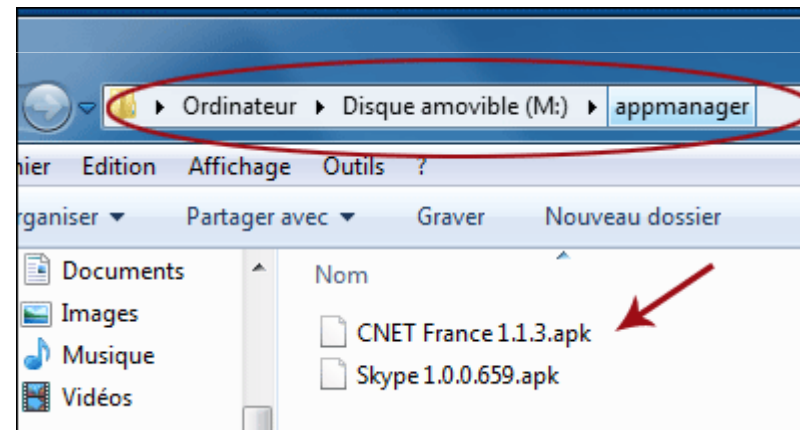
▸ Ordinateur ▸ Disque amovible (M:) ▸ appmanager

hier Edition Affichage Outils ?

rganiser ▾ Partager avec ▾ Graver Nouveau dossier

Documents
Images
Musique
Vidéos

Nom

CNET France 1.1.3.apk
Skype 1.0.0.659.apk